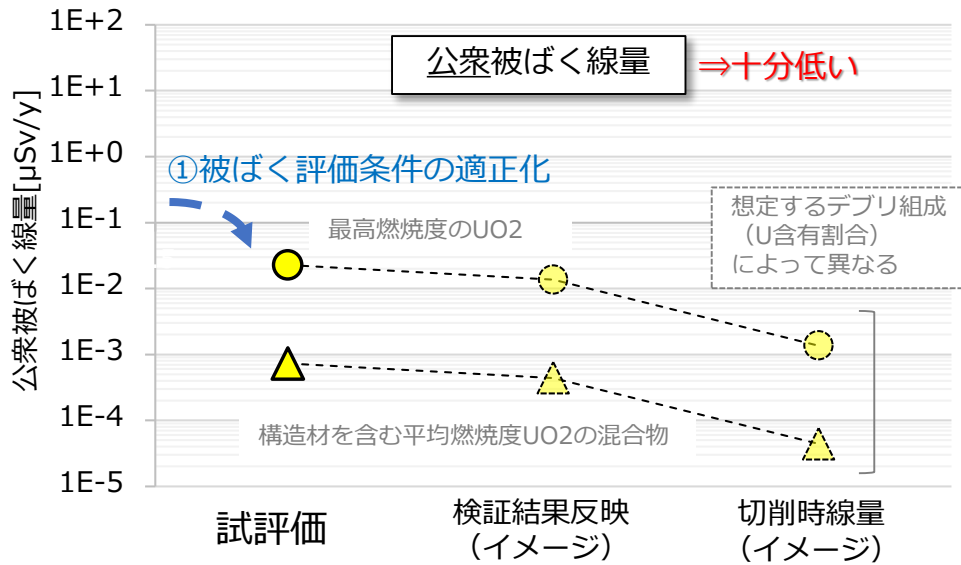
1E+2
1E+1
1E+0
1E-1
1E-2
1E-3
1E-4
1E-5

公衆被ばく線量[μSv/y]

公衆被ばく線量 ⇒十分低い

①被ばく評価条件の適正化

最高燃焼度のUO2

想定するデブリ組成（U含有割合）によって異なる

構造材を含む平均燃焼度UO2の混合物

試評価

検証結果反映
（イメージ）

切削時線量
（イメージ）